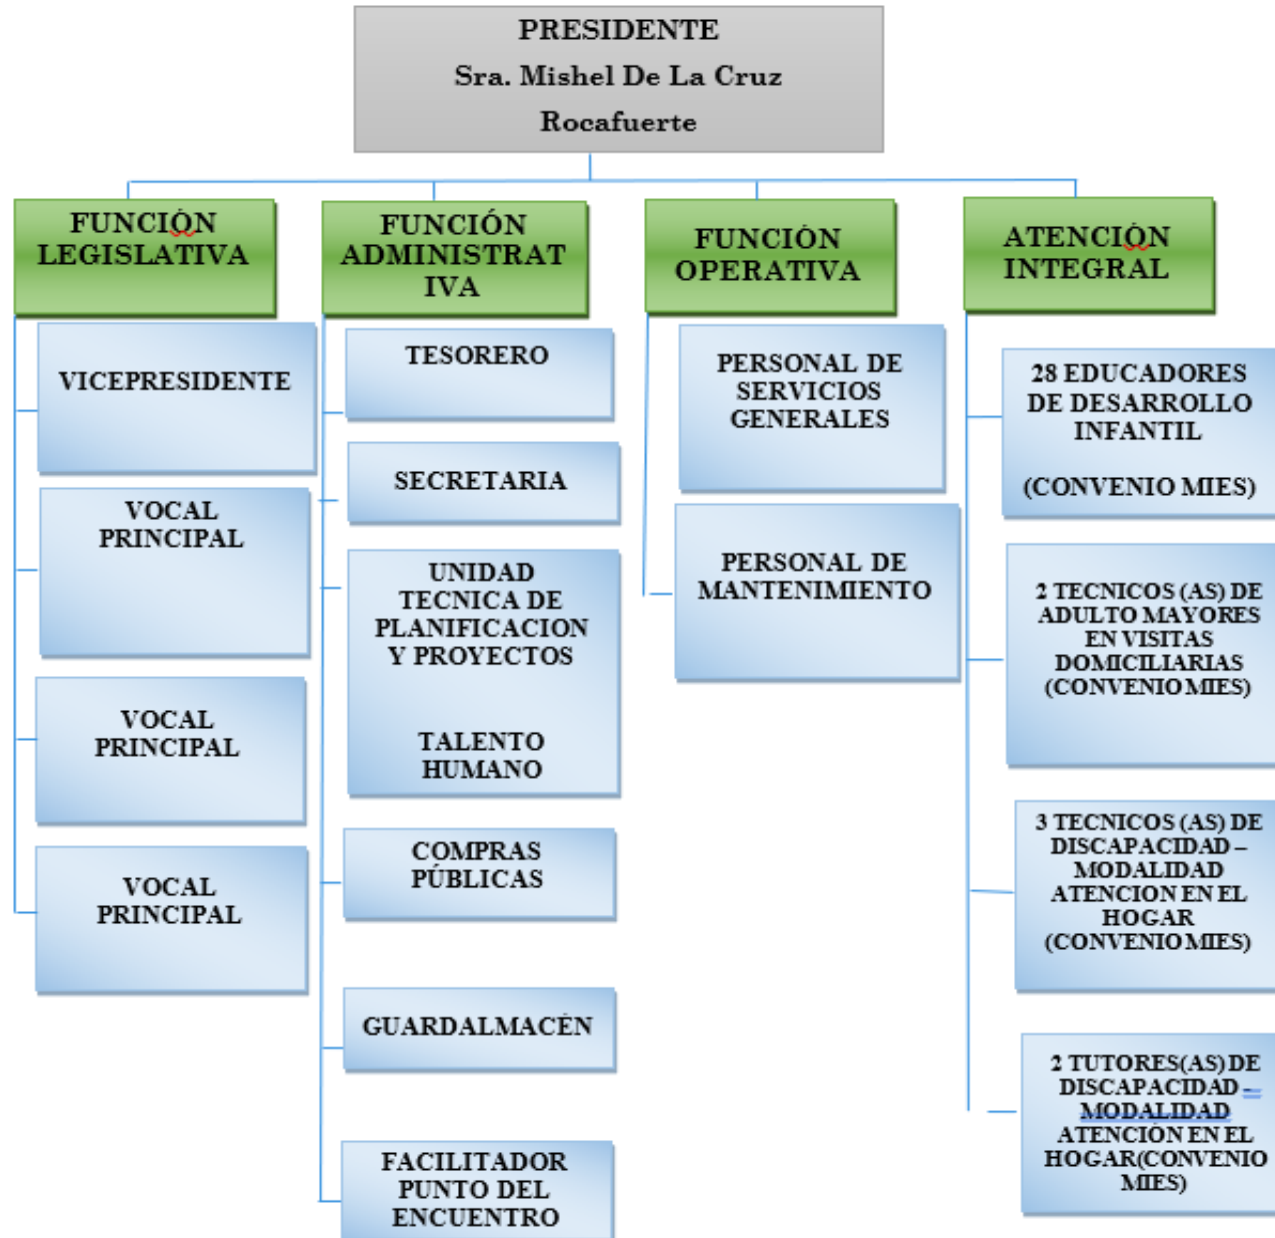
PRESIDENTE
Sra. Mishel De La Cruz Rocafuerte

FUNCIÓN LEGISLATIVA

VICEPRESIDENTE

VOCAL PRINCIPAL

VOCAL PRINCIPAL

VOCAL PRINCIPAL

FUNCIÓN ADMINISTRATIVA

TESORERO

SECRETARIA

UNIDAD TECNICA DE PLANIFICACION Y PROYECTOS

TALENTO HUMANO

COMPRAS PÚBLICAS

GUARDALMACÉN

FACILITADOR PUNTO DEL ENCUENTRO

FUNCIÓN OPERATIVA

PERSONAL DE SERVICIOS GENERALES

PERSONAL DE MANTENIMIENTO

ATENCIÓN INTEGRAL

28 EDUCADORES DE DESARROLLO INFANTIL

(CONVENIO MIES)

2 TECNICOS (AS) DE ADULTO MAYORES EN VISITAS DOMICILIARIAS (CONVENIO MIES)

3 TECNICOS (AS) DE DISCAPACIDAD – MODALIDAD ATENCION EN EL HOGAR (CONVENIO MIES)

2 TUTORES(AS) DE DISCAPACIDAD - MODALIDAD ATENCION EN EL HOGAR(CONVENIO MIES)